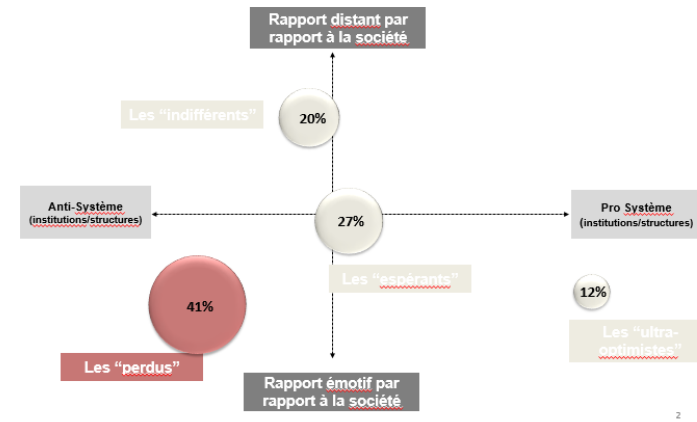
Rapport distant par rapport à la société

Les “indifférents”

20%

Anti-Système (institutions/structures)

27%

Pro Système (institutions/structures)

Les “espérants”

41%

12%

Les “ultra-optimistes”

Les “perdus”

Rapport émotif par rapport à la société

2